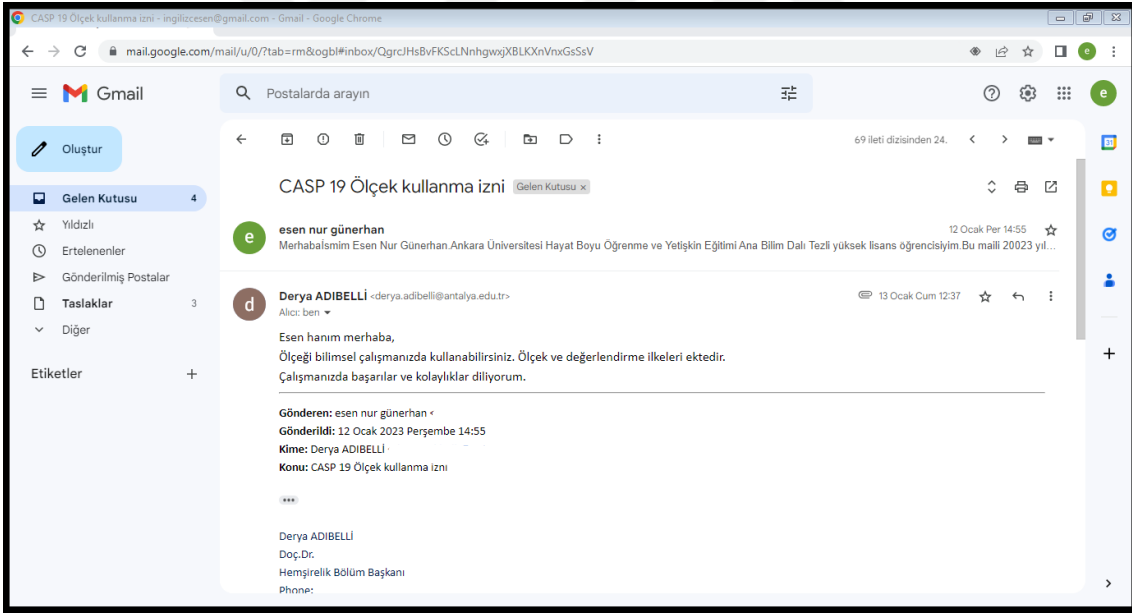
CASP 19 Ölçek kullanma izni - ingilizcesen@gmail.com - Gmail - Google Chrome

mail.google.com/mail/u/0/?tab=rm&ogbl#inbox/QgrcJHsBvFKScLNnhgwxjXBLKXnVnxGsSsV

Gmail

Postalarda arayın

Oluştur

Gelen Kutusu 4

Yıldızlı

Ertelenenler

Gönderilmiş Postalar

Taslaklar 3

Diğer

Etiketler +

69 ileti dizisinden 24.

CASP 19 Ölçek kullanma izni Gelen Kutusu ×

esen nur günerhan
12 Ocak Per 14:55
Merhabalsmim Esen Nur Günerhan.Ankara Üniversitesi Hayat Boyu Öğrenme ve Yetişkin Eğitimi Ana Bilim Dalı Tezli yüksek lisans öğrencisiyim.Bu maili 20023 yıl...

Derya ADIBELLİ <derya.adibelli@antalya.edu.tr>
13 Ocak Cum 12:37
Alıcı: ben

Esen hanım merhaba,
Ölçeği bilimsel çalışmanızda kullanabilirsiniz. Ölçek ve değerlendirme ilkeleri ektedir.
Çalışmanızda başarılar ve kolaylıklar diliyorum.

Gönderen: esen nur günerhan
Gönderildi: 12 Ocak 2023 Perşembe 14:55
Kime: Derya ADIBELLİ
Konu: CASP 19 Ölçek kullanma izni

Derya ADIBELLİ
Doç.Dr.
Hemşirelik Bölüm Başkanı
Phone: